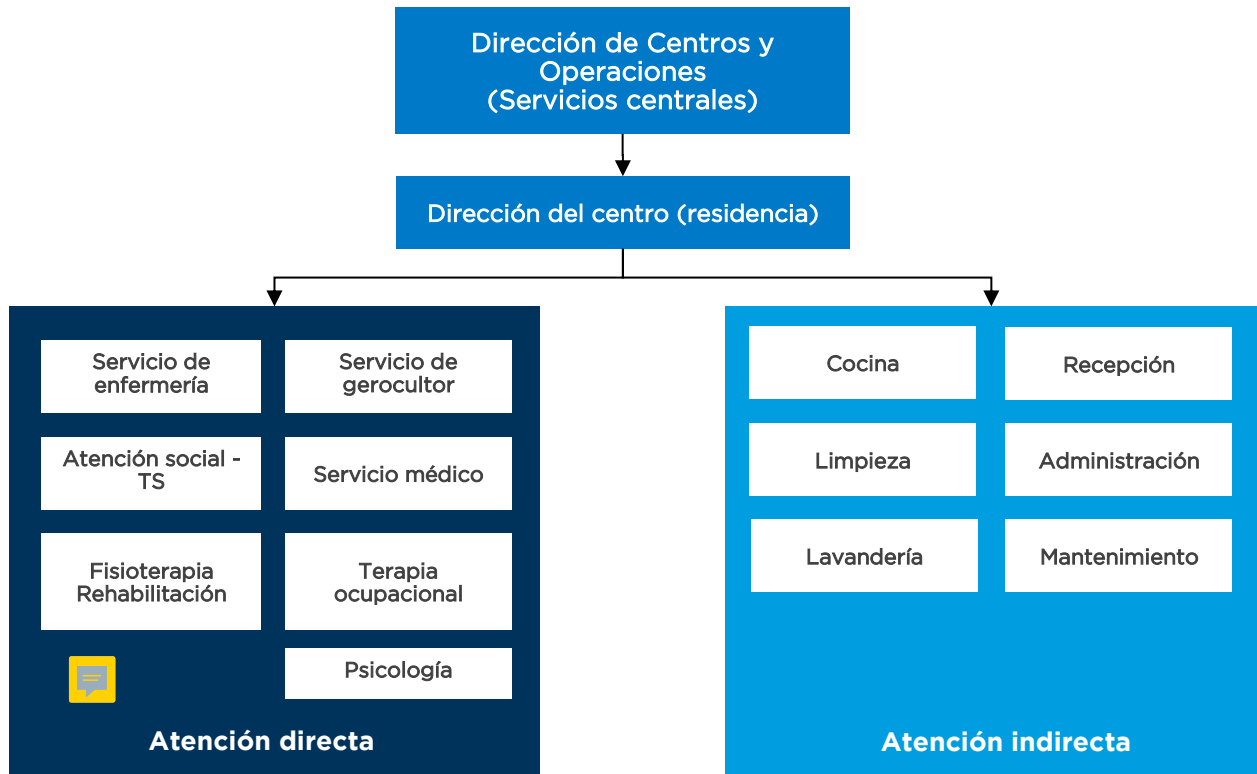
Dirección de Centros y Operaciones (Servicios centrales)

Dirección del centro (residencia)

Servicio de enfermería

Servicio de gerocultor

Atención social - TS

Servicio médico

Fisioterapia Rehabilitación

Terapia ocupacional

Psicología

Atención directa

Cocina

Recepción

Limpieza

Administración

Lavandería

Mantenimiento

Atención indirecta